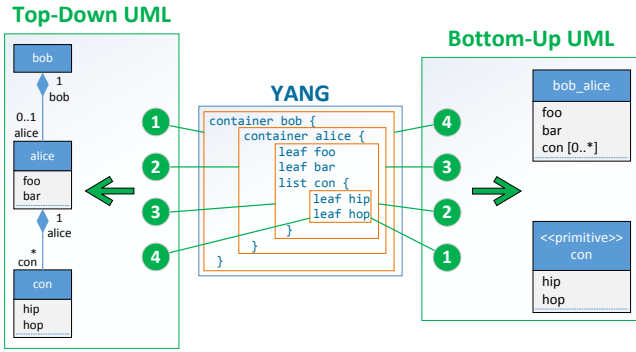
Top-Down UML

bob

1
bob

0..1
alice

alice

foo
bar

1
alice

*
con

con

hip
hop

YANG

container bob {
  container alice {
    leaf foo
    leaf bar
    list con {
      leaf hip
      leaf hop
    }
  }
}

1
2
3
4

4
3
2
1

Bottom-Up UML

bob_alice

foo
bar
con [0..*]

<<primitive>>
con

hip
hop